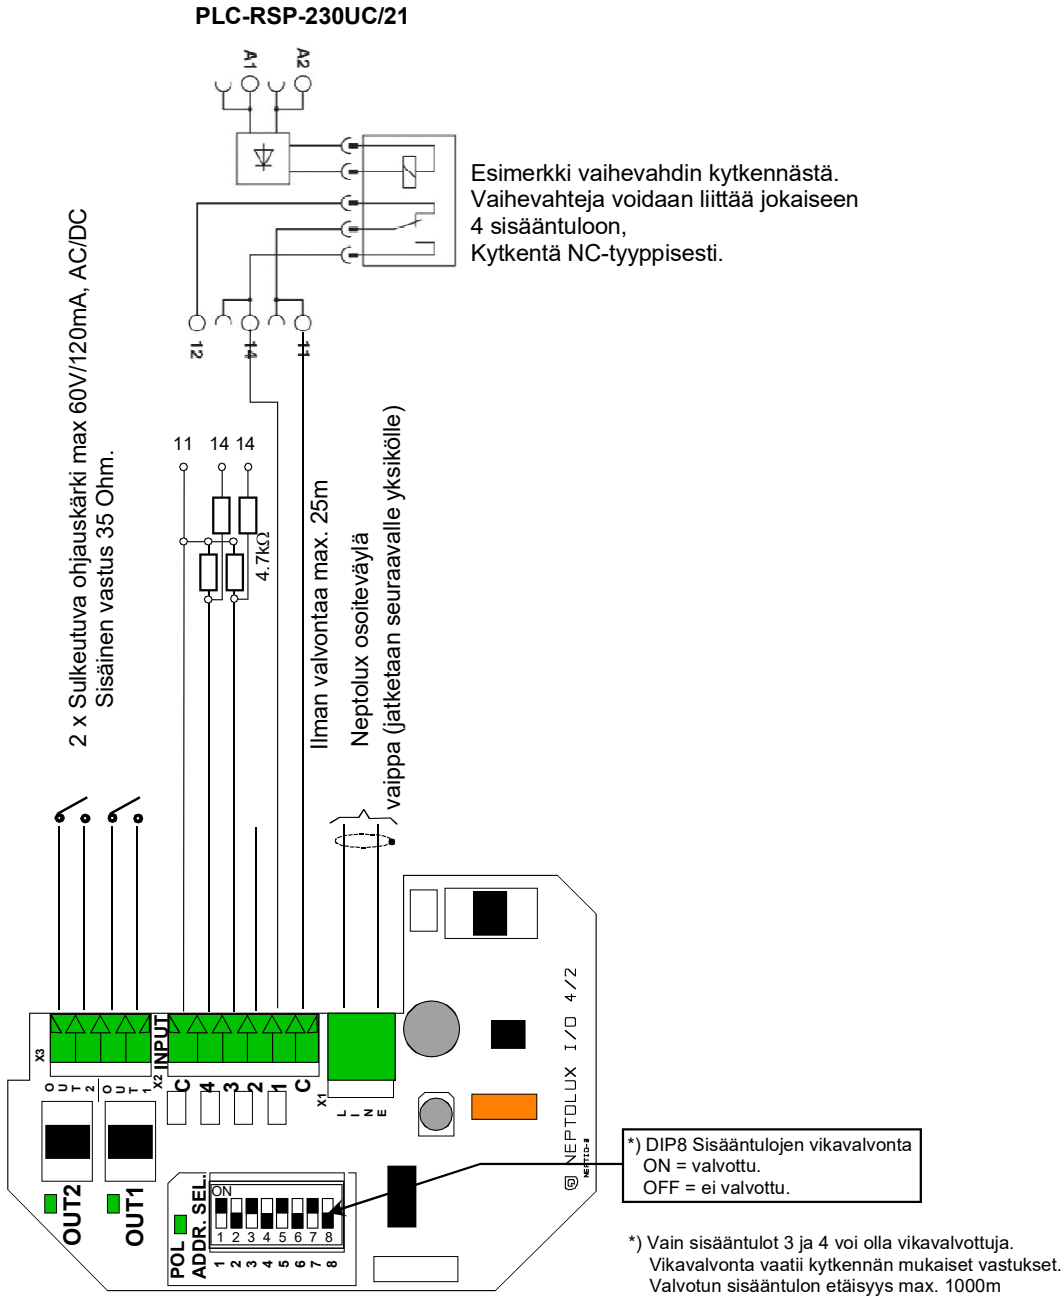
PLC-RSP-230UC/21

A1 A2

Esimerkki vaihevahdin kytkennästä.
Vaihevahteja voidaan liittää jokaiseen
4 sisääntuloon,
Kytkentä NC-tyyppisesti.

12 14 11

2 x Sulkeutuva ohjauskärki max 60V/120mA, AC/DC
Sisäinen vastus 35 Ohm.

11 14 14

4.7kΩ

Ilman valvontaa max. 25m

Neptolux osoiteväylä
vaippa (jatketaan seuraavalle yksikölle)

X3 OUT2 OUT1
X2 INPUT C 4 3 2 1 C
X1 LINE

NEPTOLUX I/O 4/2

OUT2 OUT1

POL ADDR. SEL.
ON
1 2 3 4 5 6 7 8

*) DIP8 Sisääntulojen vikavalvonta
ON = valvottu.
OFF = ei valvottu.

*) Vain sisääntulot 3 ja 4 voi olla vikavalvottuja.
Vikavalvonta vaatii kytkennän mukaiset vastukset.
Valvotun sisääntulon etäisyys max. 1000m